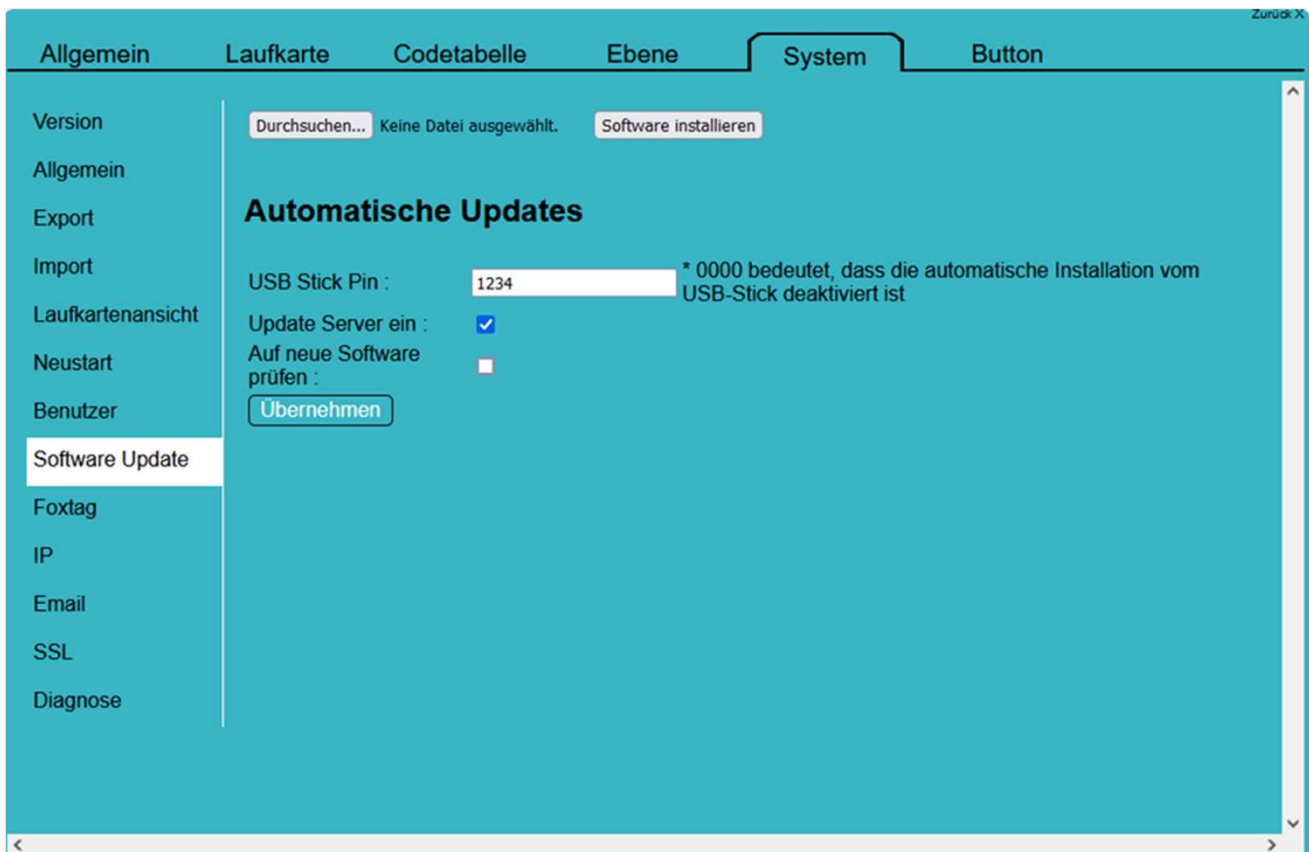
Zurück X

Allgemein Laufkarte Codetabelle Ebene System Button

Version
Allgemein
Export
Import
Laufkartenansicht
Neustart
Benutzer
Software Update
Foxtag
IP
Email
SSL
Diagnose

Durchsuchen... Keine Datei ausgewählt. Software installieren

Automatische Updates

USB Stick Pin : 1234 * 0000 bedeutet, dass die automatische Installation vom USB-Stick deaktiviert ist

Update Server ein :

Auf neue Software prüfen :

Übernehmen